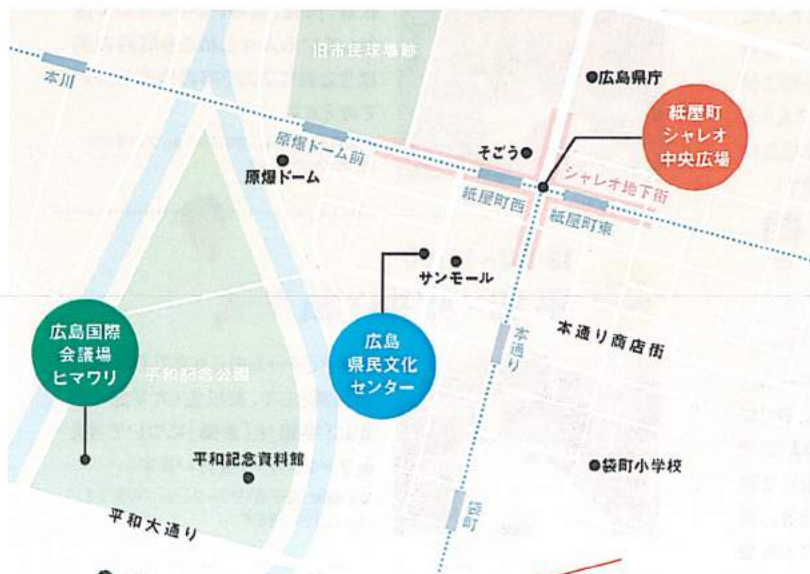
旧市民球場跡

本川

広島県庁

紙屋町シャレオ中央広場

原爆ドーム前

原爆ドーム

そごう

シャレオ地下街

紙屋町西

紙屋町東

サンモール

本通り

本通り商店街

広島国際会議場ヒマワリ

広島県民文化センター

平和記念公園

平和記念資料館

袋町小学校

袋町

平和大通り